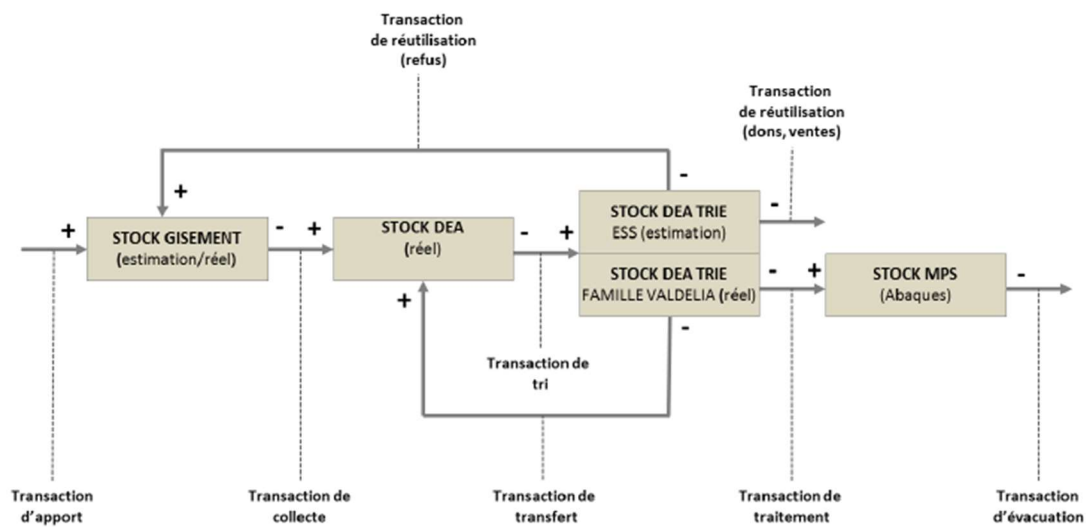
Transaction de réutilisation (refus)

Transaction de réutilisation (dons, ventes)

+

-

+

STOCK GISEMENT (estimation/réel)

-

+

STOCK DEA (réel)

-

+

STOCK DEA TRIE ESS (estimation)

-

STOCK DEA TRIE FAMILLE VALDELIA (réel)

-

+

STOCK MPS (Abaques)

-

+

-

Transaction de tri

Transaction d'apport

Transaction de collecte

Transaction de transfert

Transaction de traitement

Transaction d'évacuation